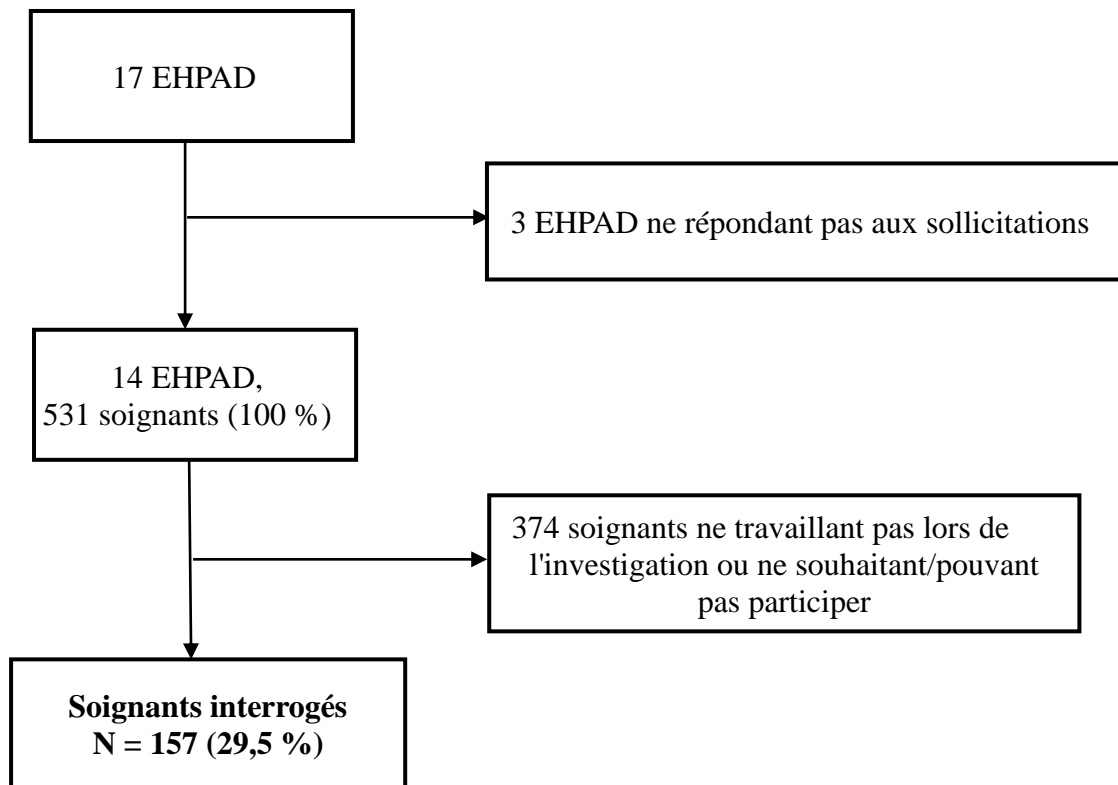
17 EHPAD

3 EHPAD ne répondant pas aux sollicitations

14 EHPAD, 531 soignants (100 %)

374 soignants ne travaillant pas lors de l'investigation ou ne souhaitant/pouvant pas participer

**Soignants interrogés N = 157 (29,5 %)**